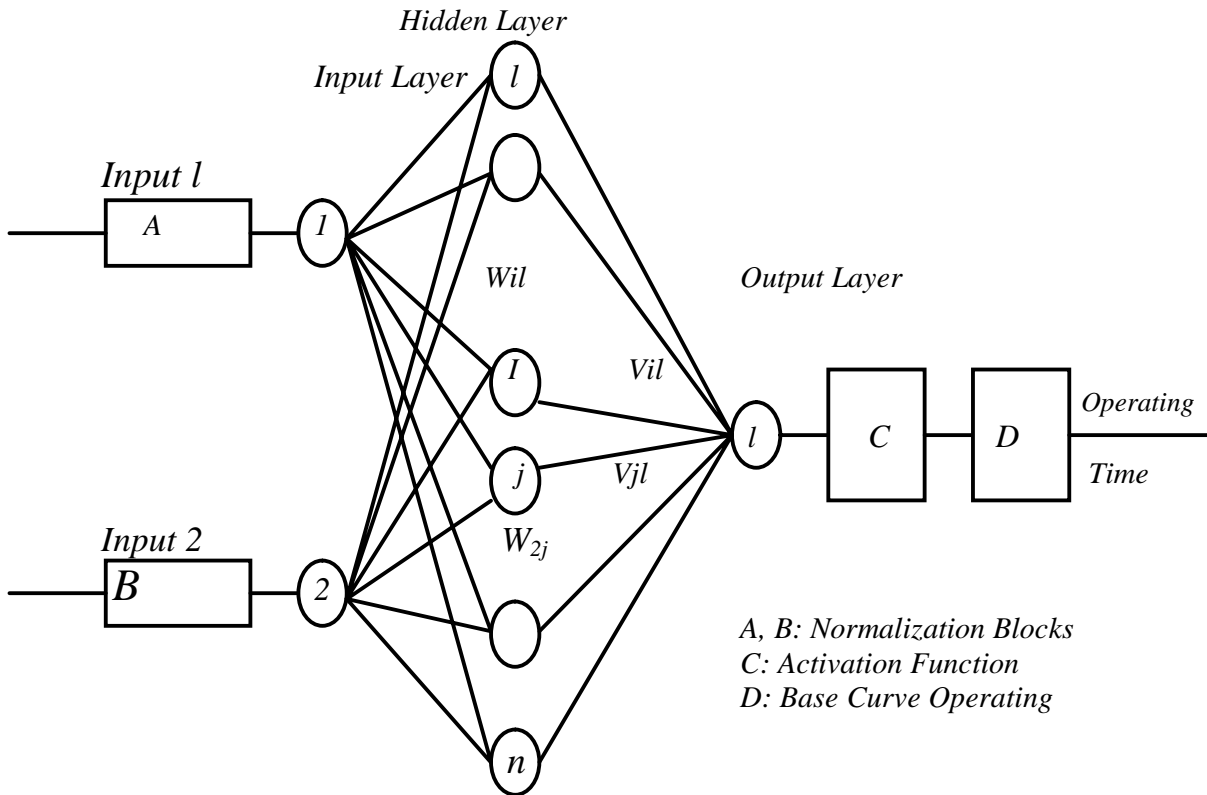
Hidden Layer

Input Layer

l

Input l

A

1

Wil

Output Layer

I

Vil

l

C

D

Operating

Time

j

Vjl

$W_{2j}$

Input 2

B

2

A, B: Normalization Blocks
C: Activation Function
D: Base Curve Operating

n